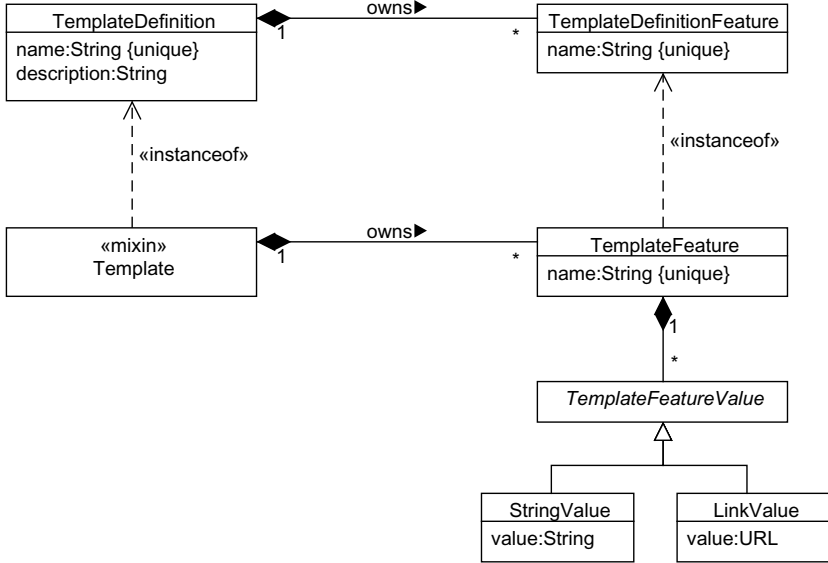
TemplateDefinition
name:String {unique}
description:String

owns▶
1
*

TemplateDefinitionFeature
name:String {unique}

«instanceof»

«instanceof»

«mixin»
Template

owns▶
1
*

TemplateFeature
name:String {unique}

1
*

TemplateFeatureValue

StringValue
value:String

LinkValue
value:URL